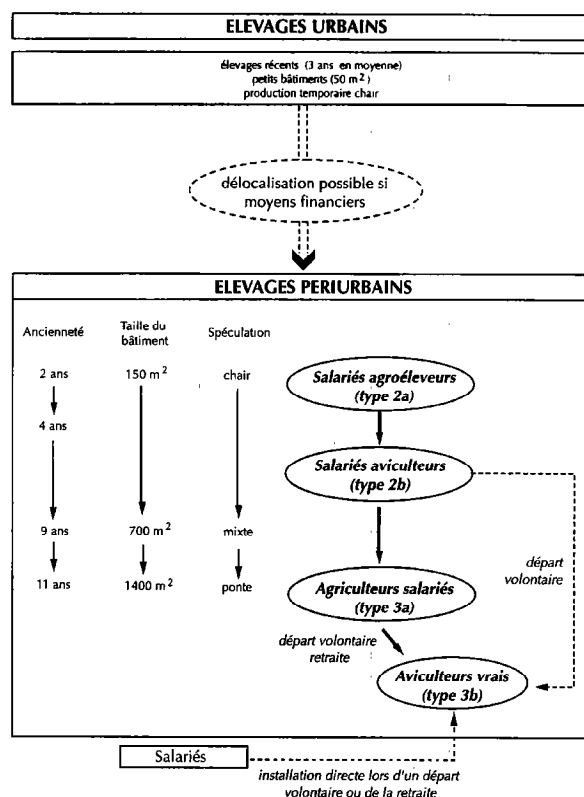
ELEVAGES URBAINS

élevages récents (3 ans en moyenne)
petits bâtiments (50 m$^2$)
production temporaire chair

délocalisation possible si moyens financiers

ELEVAGES PERIURBAINS

Ancienneté

2 ans

4 ans

9 ans

11 ans

Taille du bâtiment

150 m$^2$

700 m$^2$

1400 m$^2$

Spéculation

chair

mixte

ponte

Salariés agroéleveurs (type 2a)

Salariés aviculteurs (type 2b)

Agriculteurs salariés (type 3a)

départ volontaire

départ volontaire retraite

Aviculteurs vrais (type 3b)

Salariés

installation directe lors d'un départ volontaire ou de la retraite